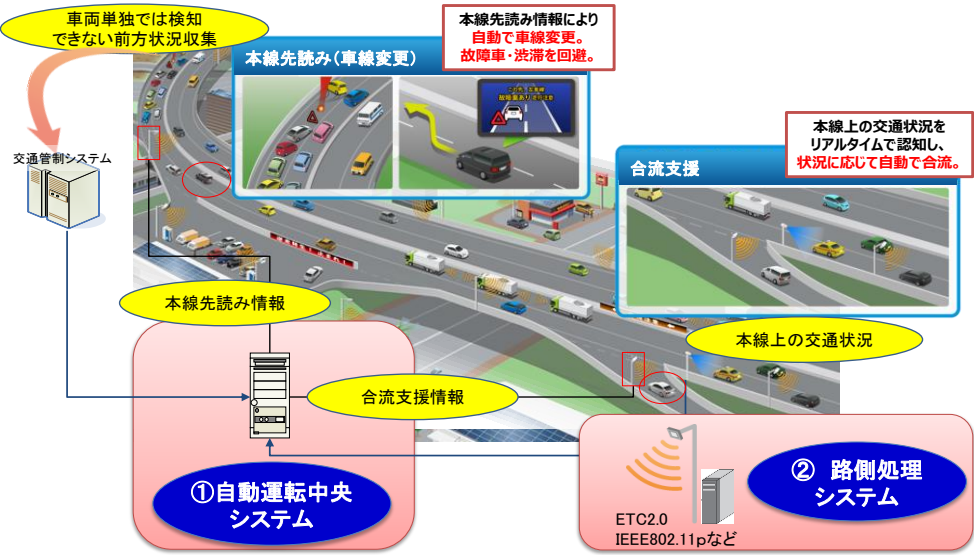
車両単独では検知できない前方状況収集

交通管制システム

本線先読み情報により
自動で車線変更。
故障車・渋滞を回避。

本線先読み（車線変更）

この先 故障車
故障車あり 渋滞注意

本線上の交通状況を
リアルタイムで認知し、
状況に応じて自動で合流。

合流支援

本線先読み情報

本線上の交通状況

合流支援情報

①自動運転中央
システム

② 路側処理
システム

ETC2.0
IEEE802.11pなど